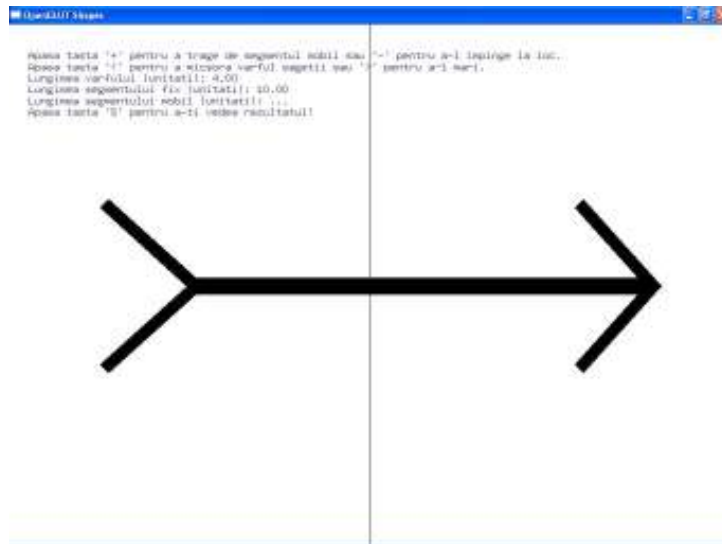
OpenGLUT Shapes

Apasa tasta '+' pentru a trage de segmentul mobil sau '-' pentru a-l impinge la loc.
Apasa tasta '/' pentru a micsora varful sagetii sau '*' pentru a-l mari.
Lungimea varfului (unitati): 4.00
Lungimea segmentului fix (unitati): 10.00
Lungimea segmentului mobil (unitati): ...
Apasa tasta 'S' pentru a-ti vedea rezultatul!